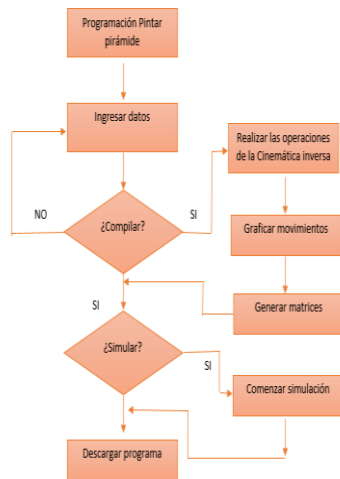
Programación Pintar pirámide

Ingresar datos

NO

¿Compilar?

SI

Realizar las operaciones de la Cinemática inversa

Graficar movimientos

Generar matrices

SI

¿Simular?

SI

Comenzar simulación

Descargar programa